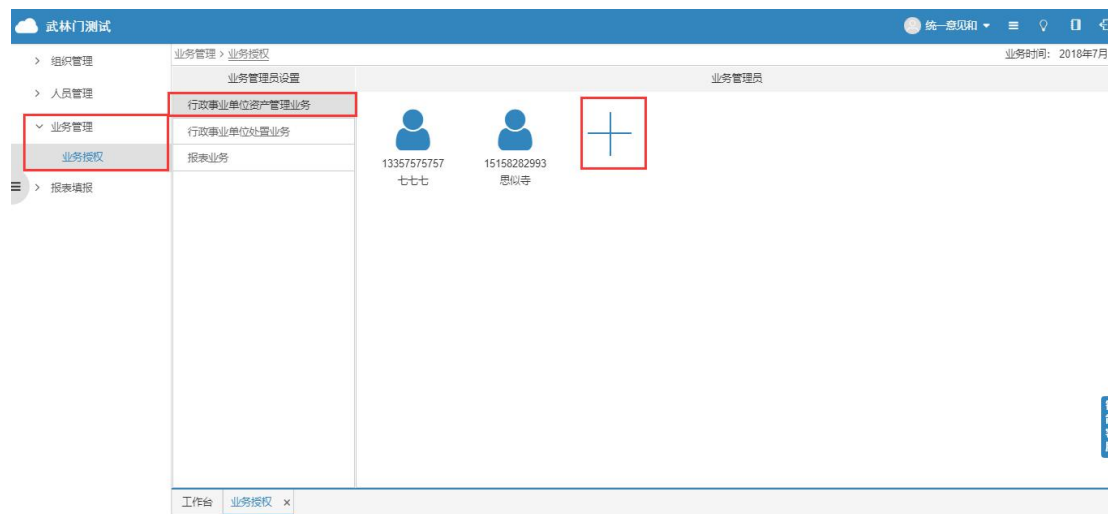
武林门测试

统一意见和 ▾

> 组织管理

> 人员管理

∨ 业务管理

业务授权

> 报表填报

业务管理 > 业务授权

业务时间：2018年7月

业务管理员设置

业务管理员

行政事业单位资产管理业务

行政事业单位处置业务

报表业务

13357575757
七七七

15158282993
思似寺

工作台

业务授权 ×